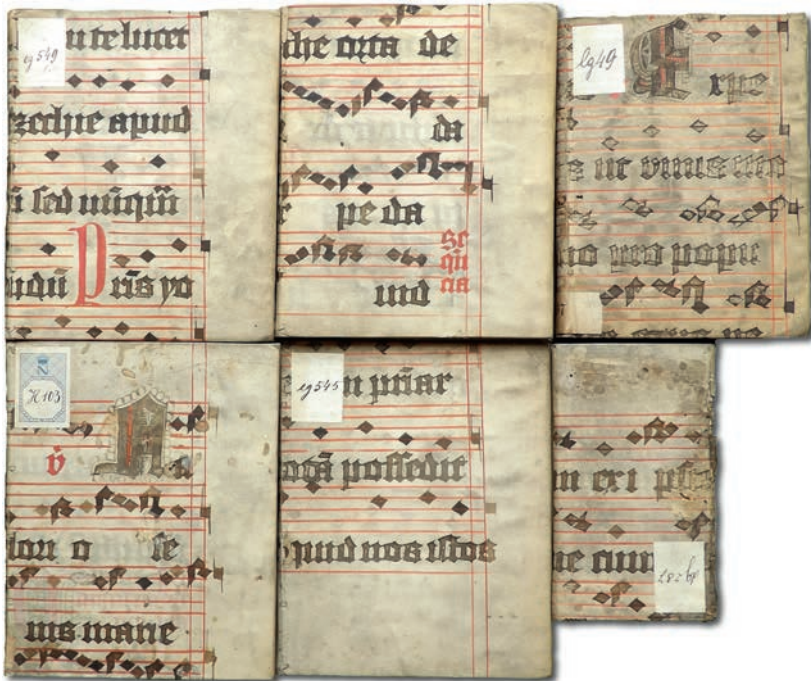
u te lucet
19549
zechie apud
i sed uiiqui
udu P rus yo

che cuta de
da
pe da
se
qui
da
uid

lg49
F
rite
s ue uuusemu
uo mo popu

N
H 103
v
A
lon o se
us mane

19545
u piiar
oga possedit
o pud nos istos

un exi p
ie aun
18264